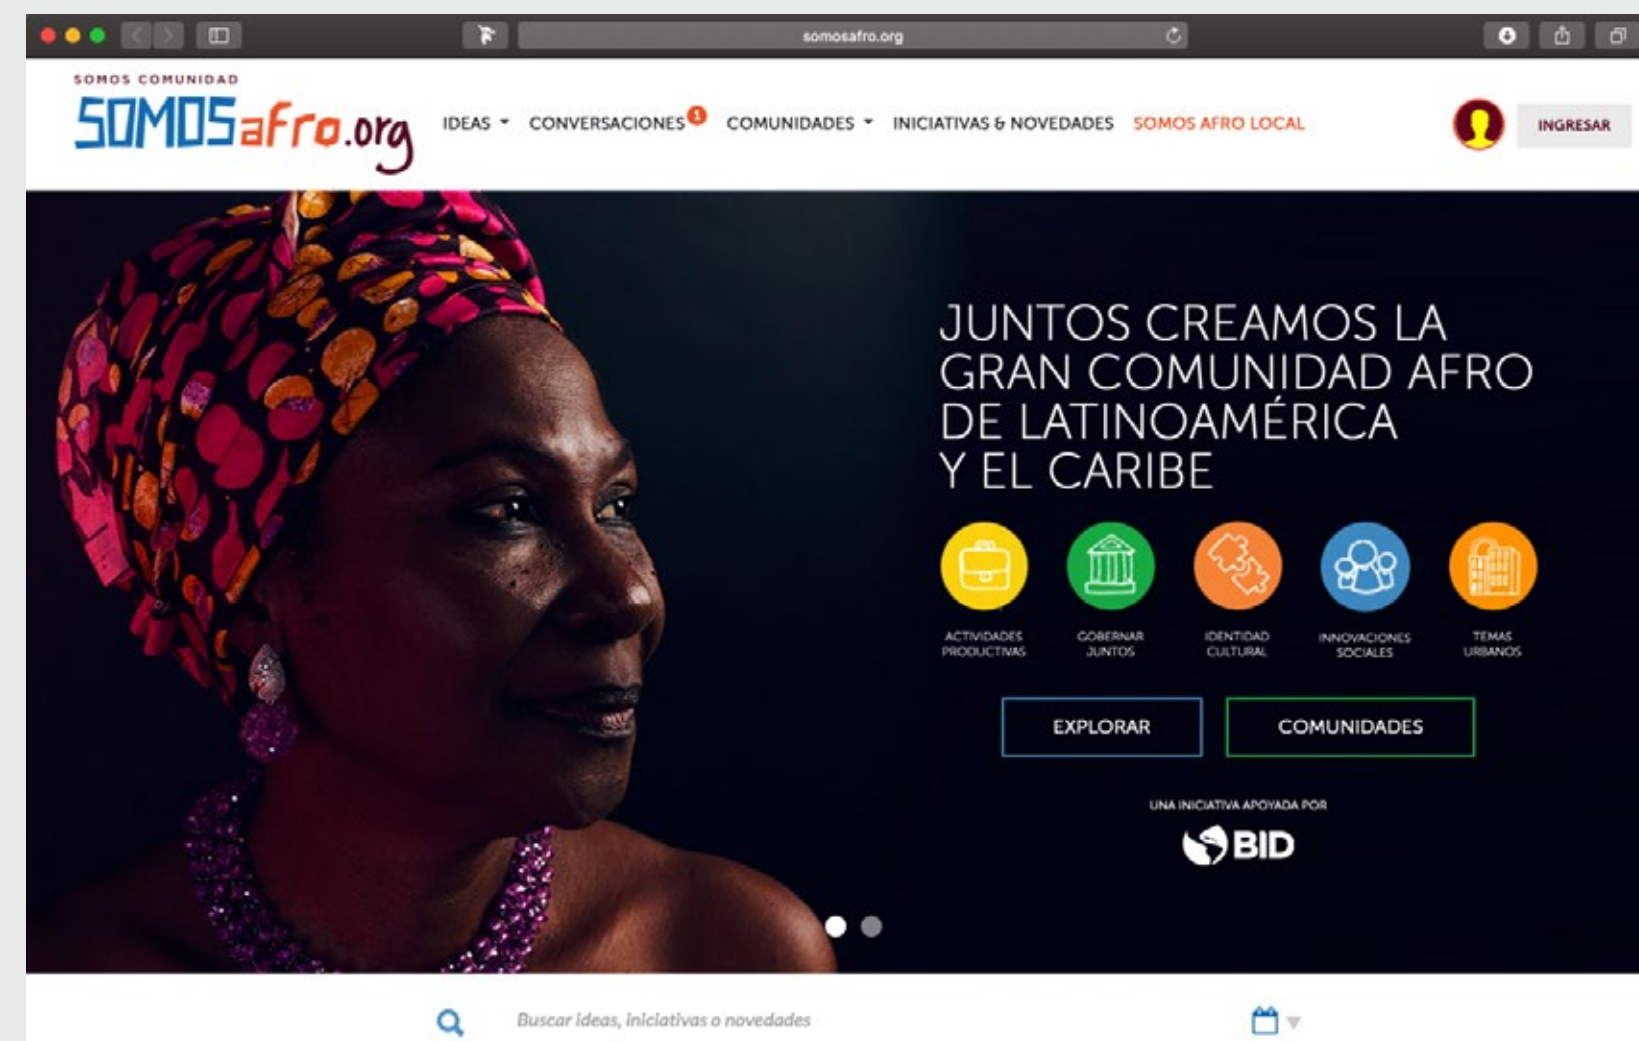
somosafro.org

SOMOS COMUNIDAD
SOMOSafro.org

IDEAS CONVERSACIONES 1 COMUNIDADES INICIATIVAS & NOVEDADES SOMOS AFRO LOCAL

INGRESAR

JUNTOS CREAMOS LA GRAN COMUNIDAD AFRO DE LATINOAMÉRICA Y EL CARIBE

ACTIVIDADES PRODUCTIVAS

GOBERNAR JUNTOS

IDENTIDAD CULTURAL

INNOVACIONES SOCIALES

TEMAS URBANOS

EXPLORAR

COMUNIDADES

UNA INICIATIVA APOYADA POR

BID

Buscar ideas, iniciativas o novedades